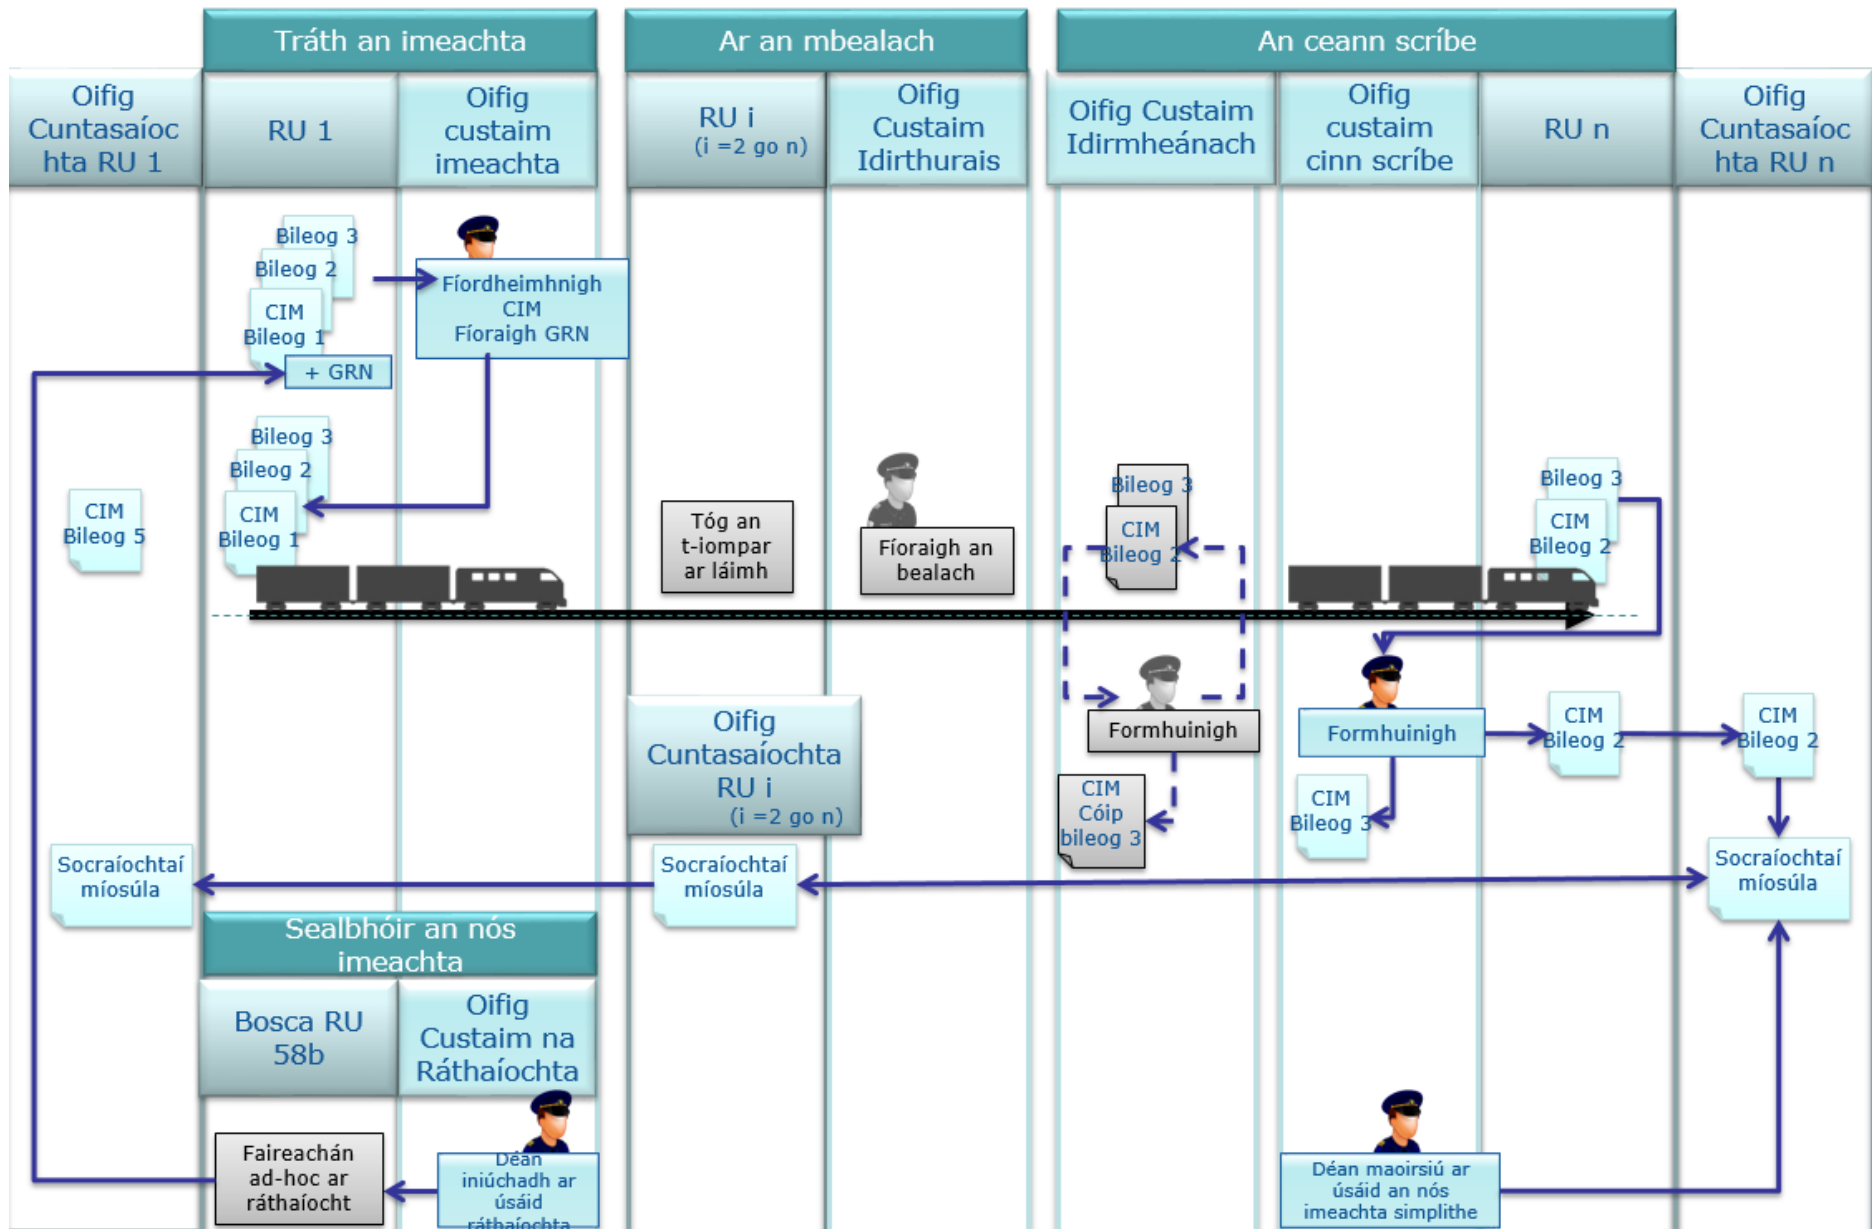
Tráth an imeachta

Ar an mbealach

An ceann scríbe

Oifig Cuntasaíochta RU 1

RU 1

Oifig custaim imeachta

RU i (i =2 go n)

Oifig Custaim Idirthurais

Oifig Custaim Idirmheánach

Oifig custaim cinn scríbe

RU n

Oifig Cuntasaíochta RU n

Bileog 3
Bileog 2
CIM Bileog 1

Fíordheimhnigh CIM Fíoraigh GRN

+ GRN

Bileog 3
Bileog 2
CIM Bileog 1

CIM Bileog 5

Tóg an t-iompar ar láimh

Fíoraigh an bealach

Bileog 3
CIM Bileog 2

Bileog 3
CIM Bileog 2

Formhuinigh

Formhuinigh

CIM Bileog 2

CIM Bileog 2

Oifig Cuntasaíochta RU i (i =2 go n)

CIM Cóip bileog 3

CIM Bileog 3

Socraíochtaí míosúla

Socraíochtaí míosúla

Socraíochtaí míosúla

Sealbhóir an nós imeachta

Bosca RU 58b

Oifig Custaim na Ráthaíochta

Faireachán ad-hoc ar ráthaíocht

Déan iniúchadh ar úsáid ráthaíochta

Déan maoirsiú ar úsáid an nós imeachta simplithe